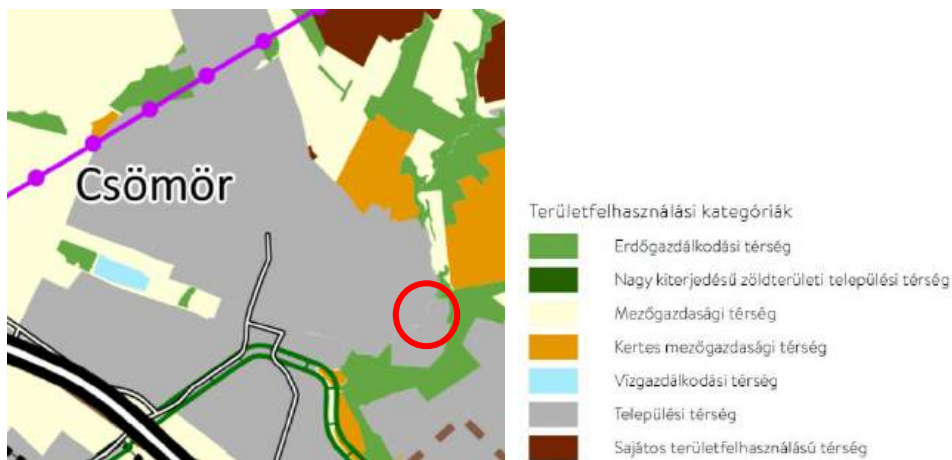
Csömör

Területfelhasználási kategóriák

Erdőgazdálkodási térség

Nagy kiterjedésű zöldterületi települési térség

Mezőgazdasági térség

Kertes mezőgazdasági térség

Vízgazdálkodási térség

Települési térség

Sajátos területfelhasználású térség